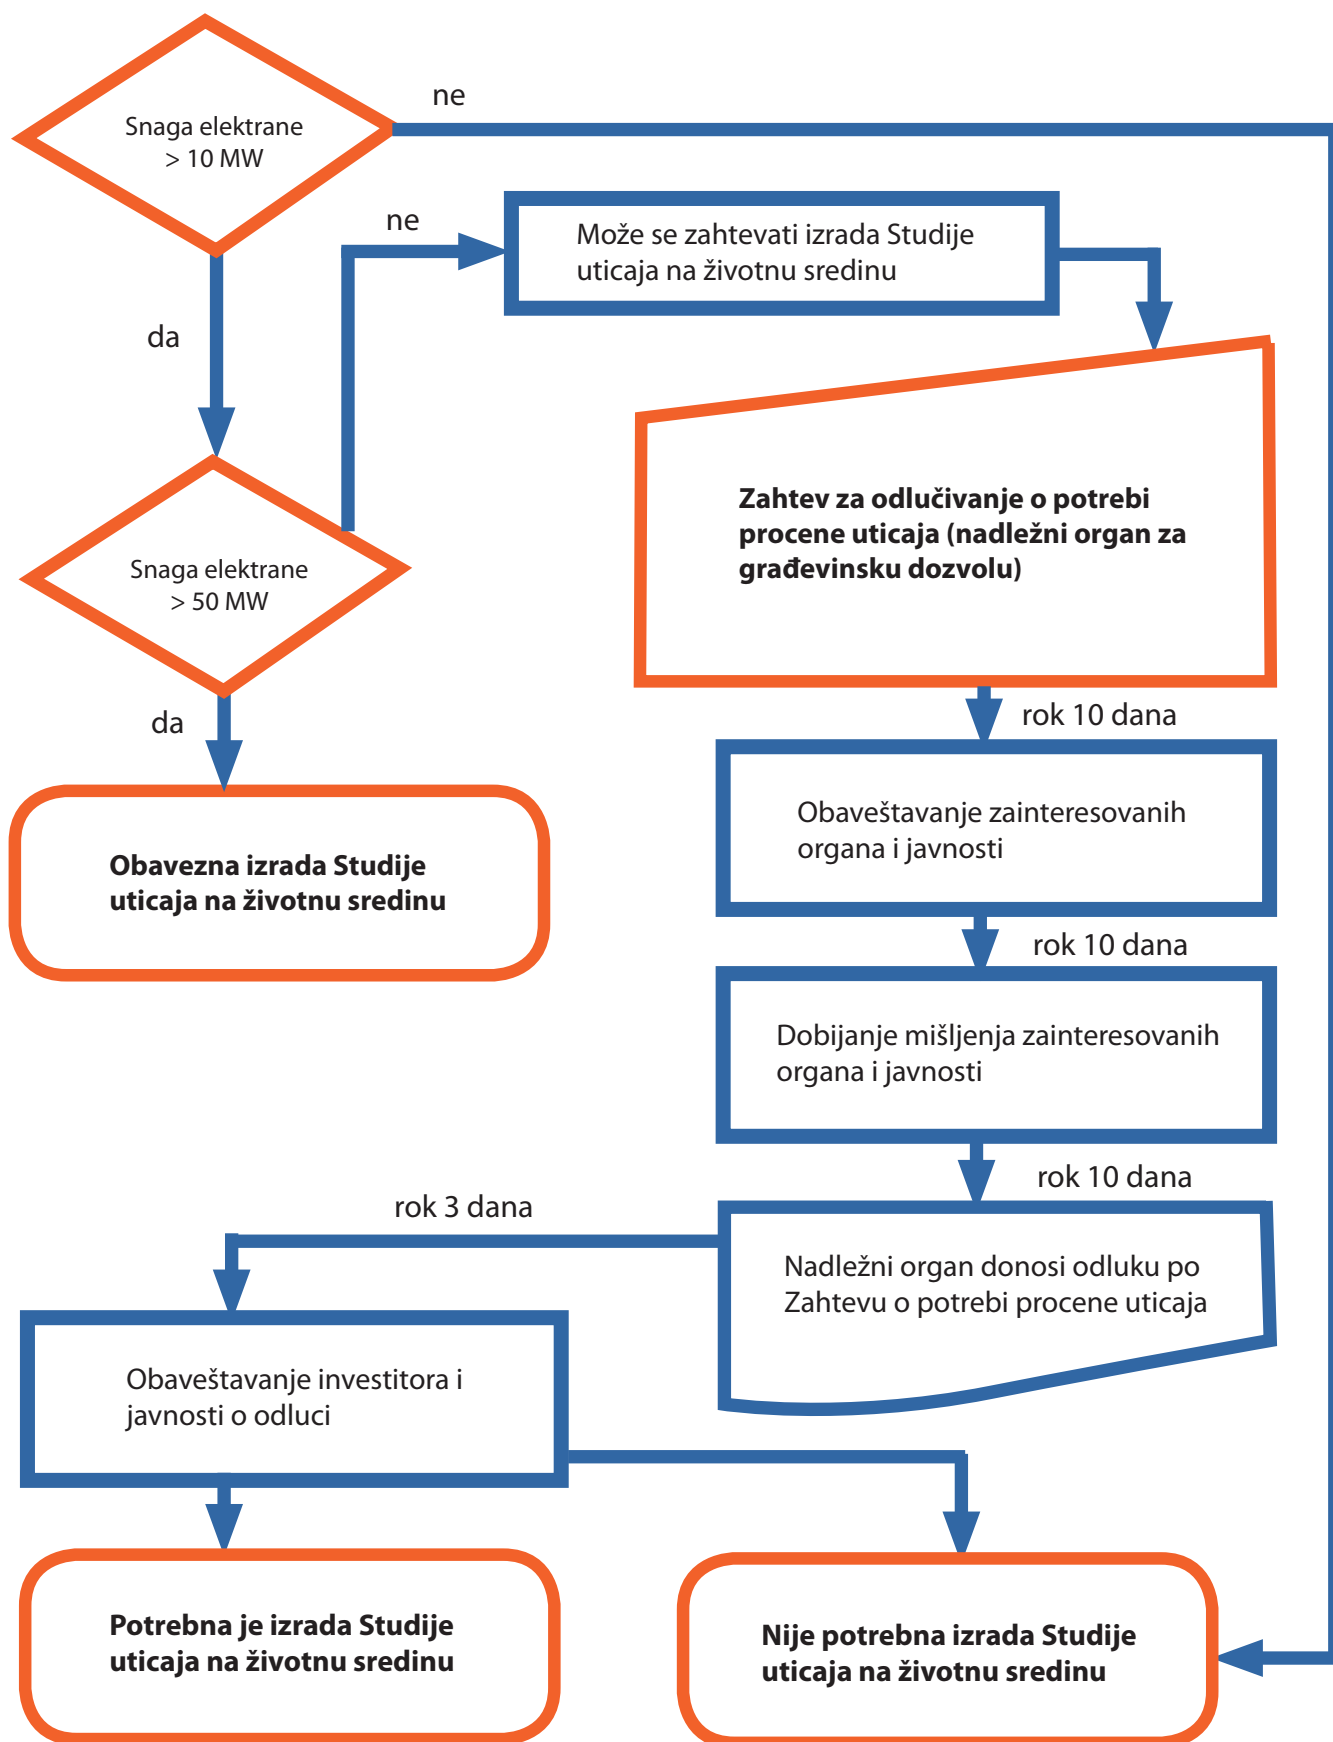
Snaga elektrane > 10 MW

ne

ne

Može se zahtevati izrada Studije uticaja na životnu sredinu

da

Zahtev za odlučivanje o potrebi procene uticaja (nadležni organ za građevinsku dozvolu)

Snaga elektrane > 50 MW

da

rok 10 dana

Obaveštavanje zainteresovanih organa i javnosti

Obavezna izrada Studije uticaja na životnu sredinu

rok 10 dana

Dobijanje mišljenja zainteresovanih organa i javnosti

rok 10 dana

rok 3 dana

Nadležni organ donosi odluku po Zahtevu o potrebi procene uticaja

Obaveštavanje investitora i javnosti o odluci

Potrebna je izrada Studije uticaja na životnu sredinu

Nije potrebna izrada Studije uticaja na životnu sredinu